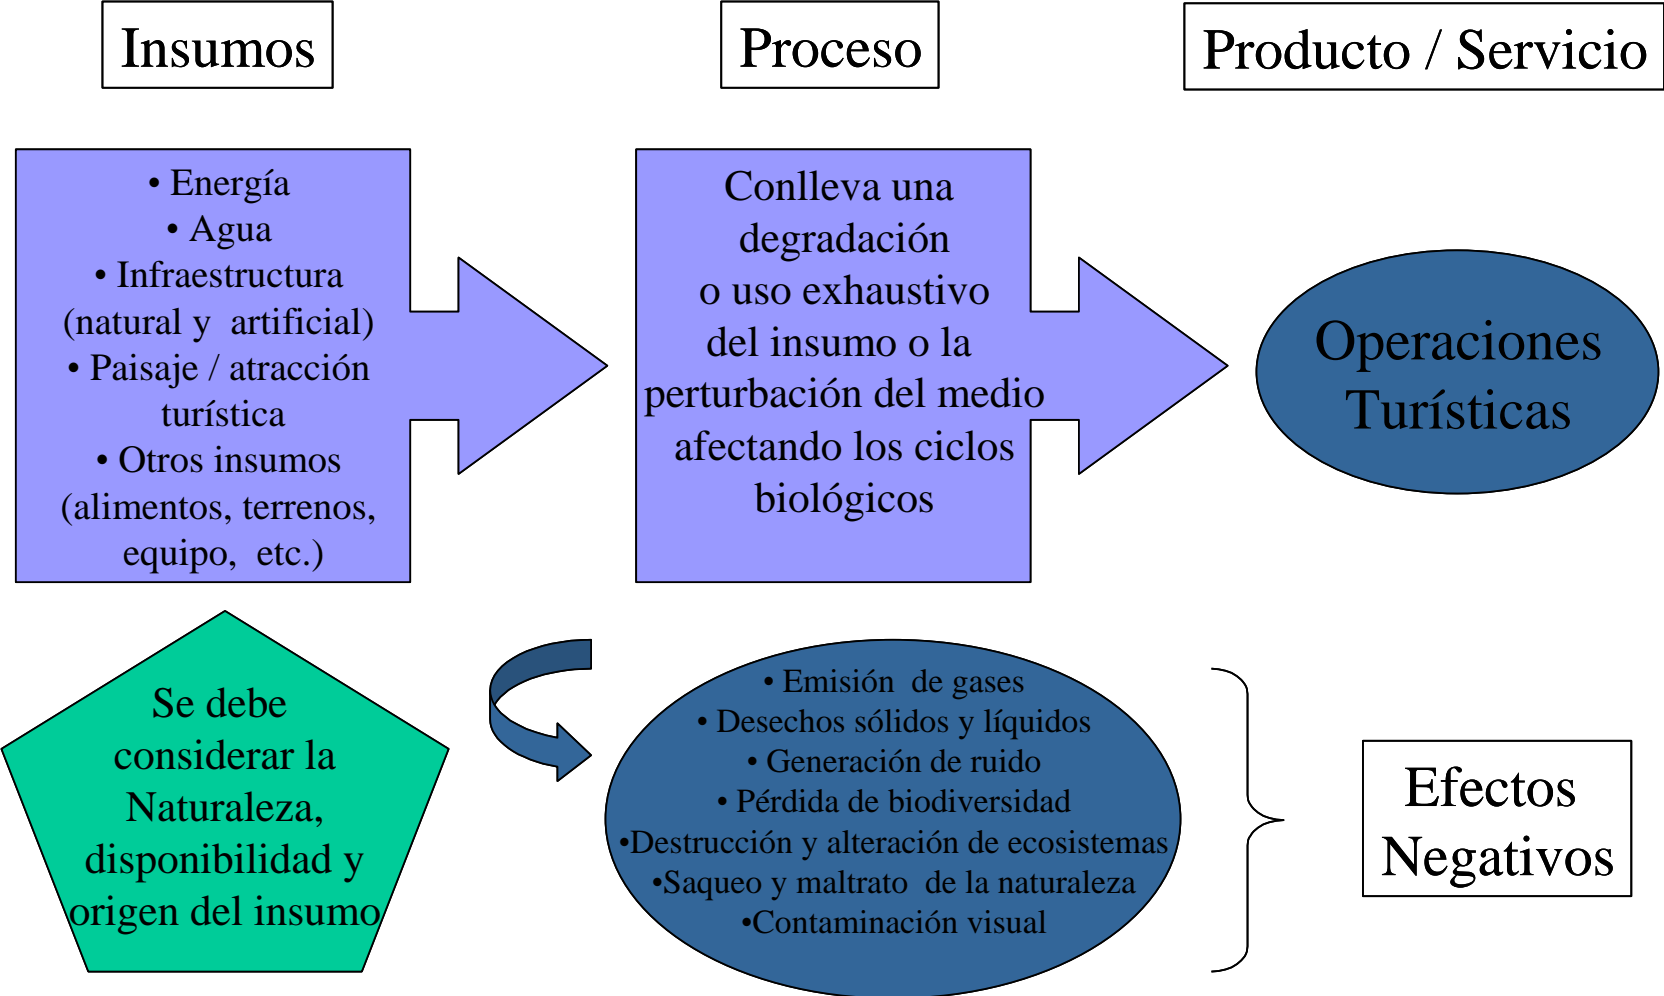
Insumos

Proceso

Producto / Servicio

• Energía
• Agua
• Infraestructura (natural y artificial)
• Paisaje / atracción turística
• Otros insumos (alimentos, terrenos, equipo, etc.)

Conlleva una degradación o uso exhaustivo del insumo o la perturbación del medio afectando los ciclos biológicos

Operaciones Turísticas

Se debe considerar la Naturaleza, disponibilidad y origen del insumo

• Emisión de gases
• Desechos sólidos y líquidos
• Generación de ruido
• Pérdida de biodiversidad
•Destrucción y alteración de ecosistemas
•Saqueo y maltrato de la naturaleza
•Contaminación visual

Efectos Negativos